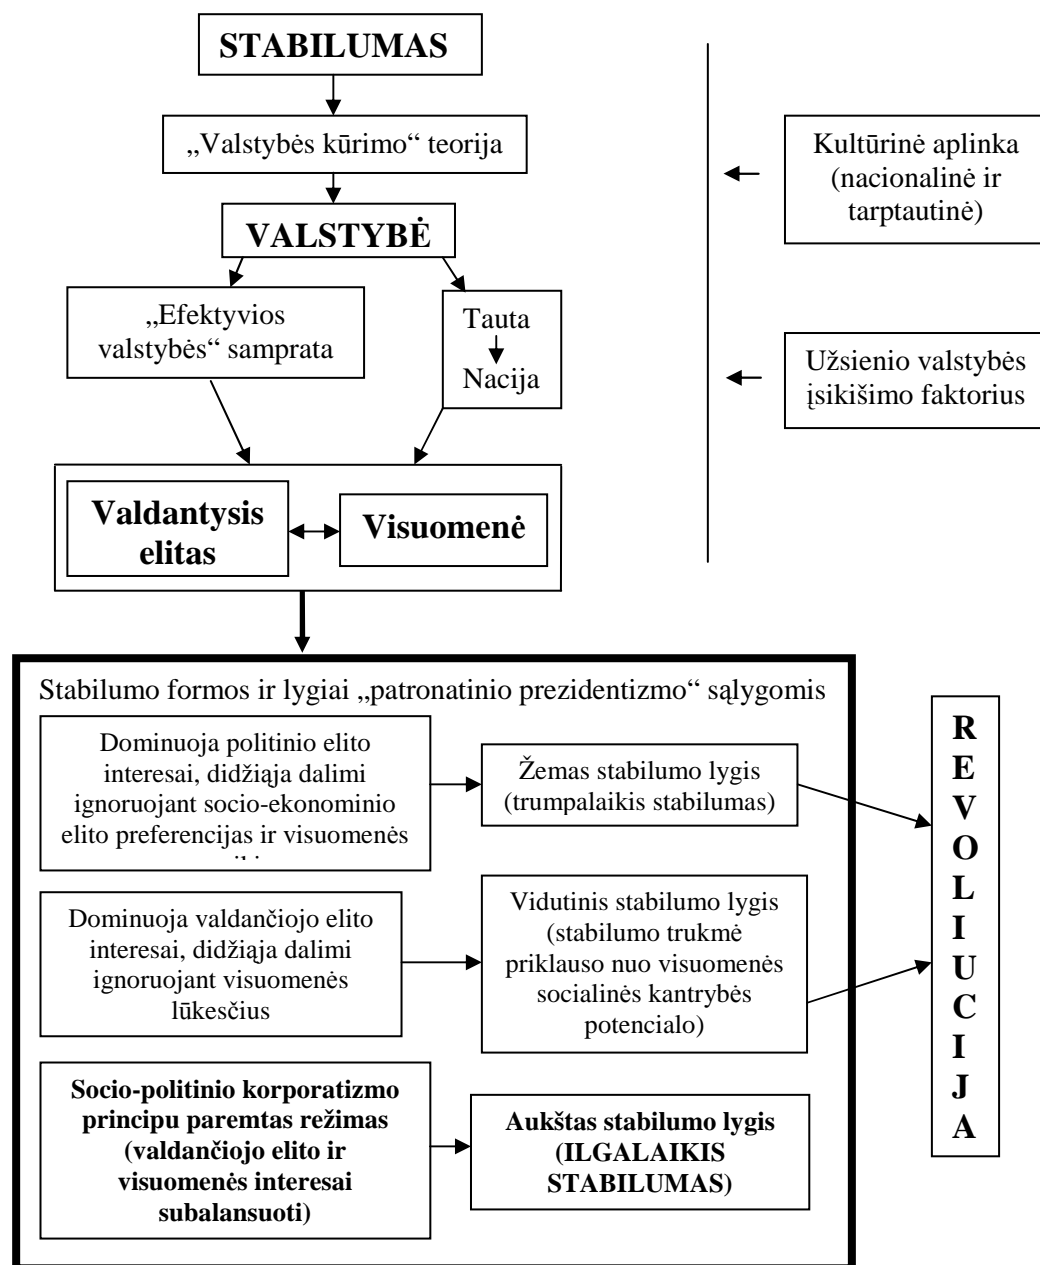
STABILUMAS

„Valstybės kūrimo" teorija

VALSTYBĖ

„Efektyvios valstybės" samprata

Tauta

Nacija

Valdantysis elitas

Visuomenė

Kultūrinė aplinka (nacionalinė ir tarptautinė)

Užsienio valstybės įsikišimo faktorius

Stabilumo formos ir lygiai „patronatinio prezidentizmo" sąlygomis

Dominuoja politinio elito interesai, didžiąja dalimi ignoruojant socio-ekonominio elito preferencijas ir visuomenės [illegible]

Žemas stabilumo lygis (trumpalaikis stabilumas)

Dominuoja valdančiojo elito interesai, didžiąja dalimi ignoruojant visuomenės lūkesčius

Vidutinis stabilumo lygis (stabilumo trukmė priklauso nuo visuomenės socialinės kantrybės potencialo)

Socio-politinio korporatizmo principu paremtas režimas (valdančiojo elito ir visuomenės interesai subalansuoti)

Aukštas stabilumo lygis (ILGALAIKIS STABILUMAS)

REVOLIUCIJA